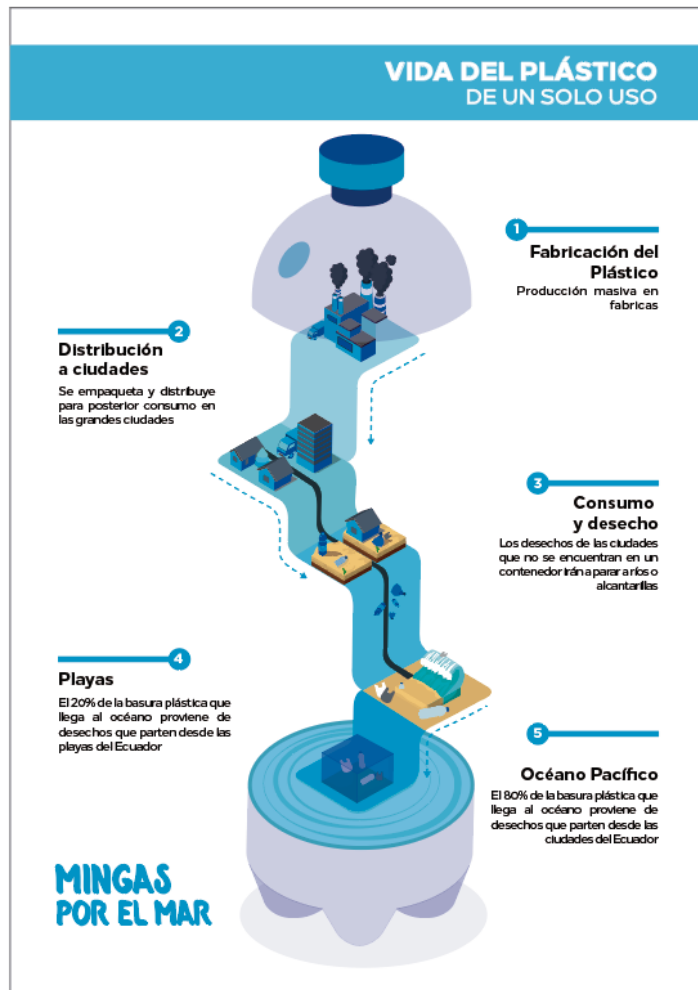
VIDA DEL PLÁSTICO
DE UN SOLO USO

1
Fabricación del Plástico
Producción masiva en fabricas

2
Distribución a ciudades
Se empaqueta y distribuye para posterior consumo en las grandes ciudades

3
Consumo y desecho
Los desechos de las ciudades que no se encuentran en un contenedor irán a parar a ríos o alcantarillas

4
Playas
El 20% de la basura plástica que llega al océano proviene de desechos que parten desde las playas del Ecuador

5
Océano Pacífico
El 80% de la basura plástica que llega al océano proviene de desechos que parten desde las ciudades del Ecuador

MINGAS POR EL MAR